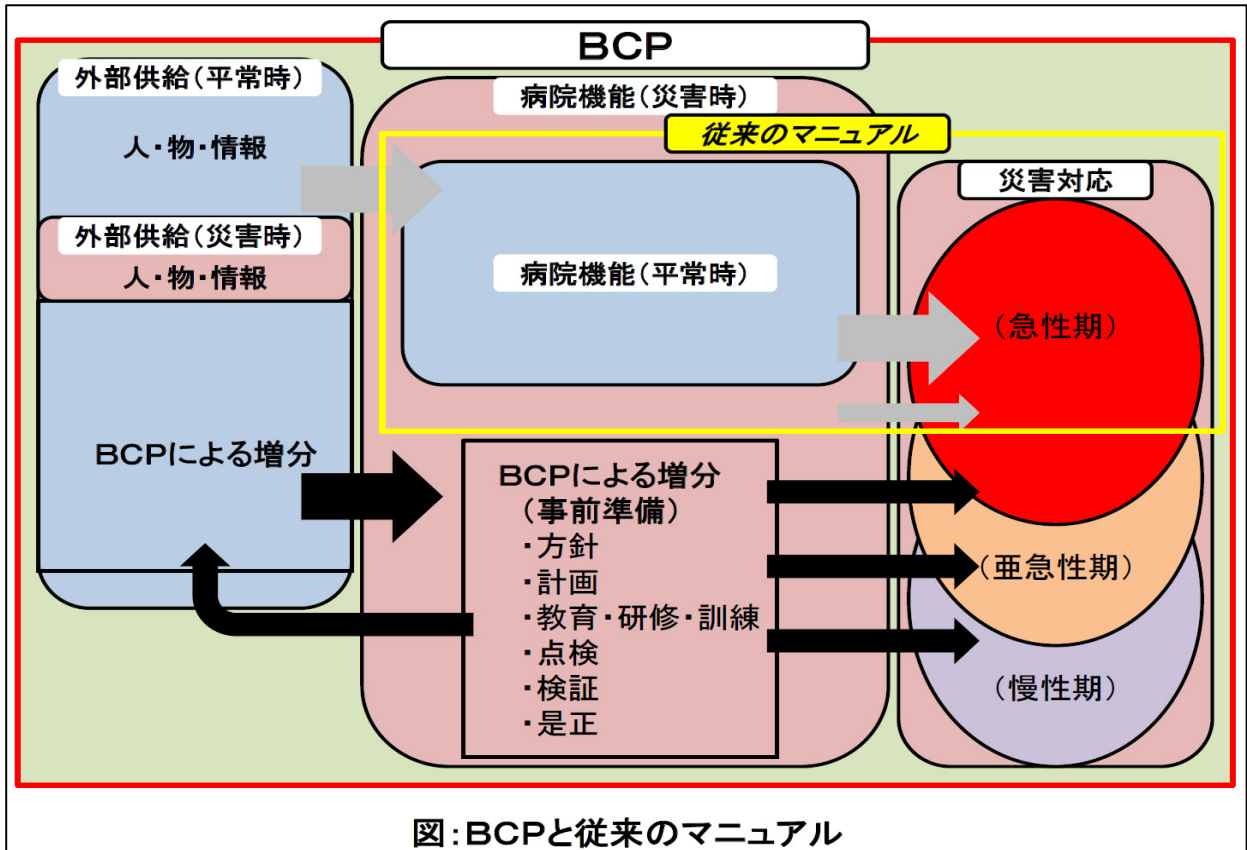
BCP

外部供給（平常時）

人・物・情報

外部供給（災害時）

人・物・情報

BCPによる増分

病院機能（災害時）

従来のマニュアル

病院機能（平常時）

BCPによる増分
（事前準備）
・方針
・計画
・教育・研修・訓練
・点検
・検証
・是正

災害対応

（急性期）

（亜急性期）

（慢性期）

図：BCPと従来のマニュアル